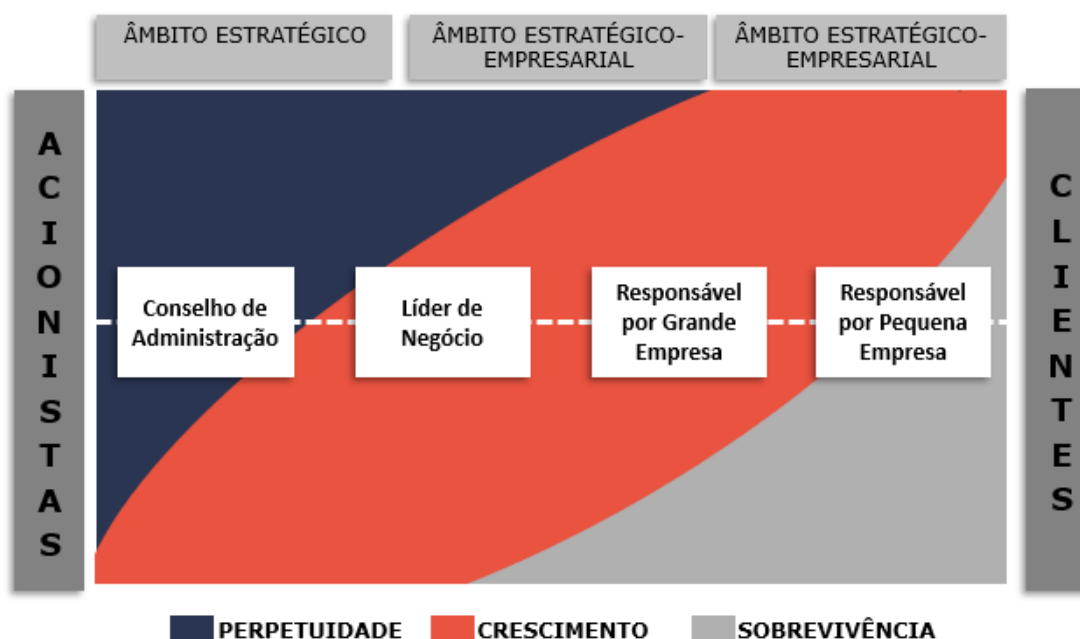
ÂMBITO ESTRATÉGICO

ÂMBITO ESTRATÉGICO-EMPRESARIAL

ÂMBITO ESTRATÉGICO-EMPRESARIAL

ACIONISTAS

Conselho de Administração

Líder de Negócio

Responsável por Grande Empresa

Responsável por Pequena Empresa

CLIENTES

PERPETUIDADE

CRESCIMENTO

SOBREVIVÊNCIA